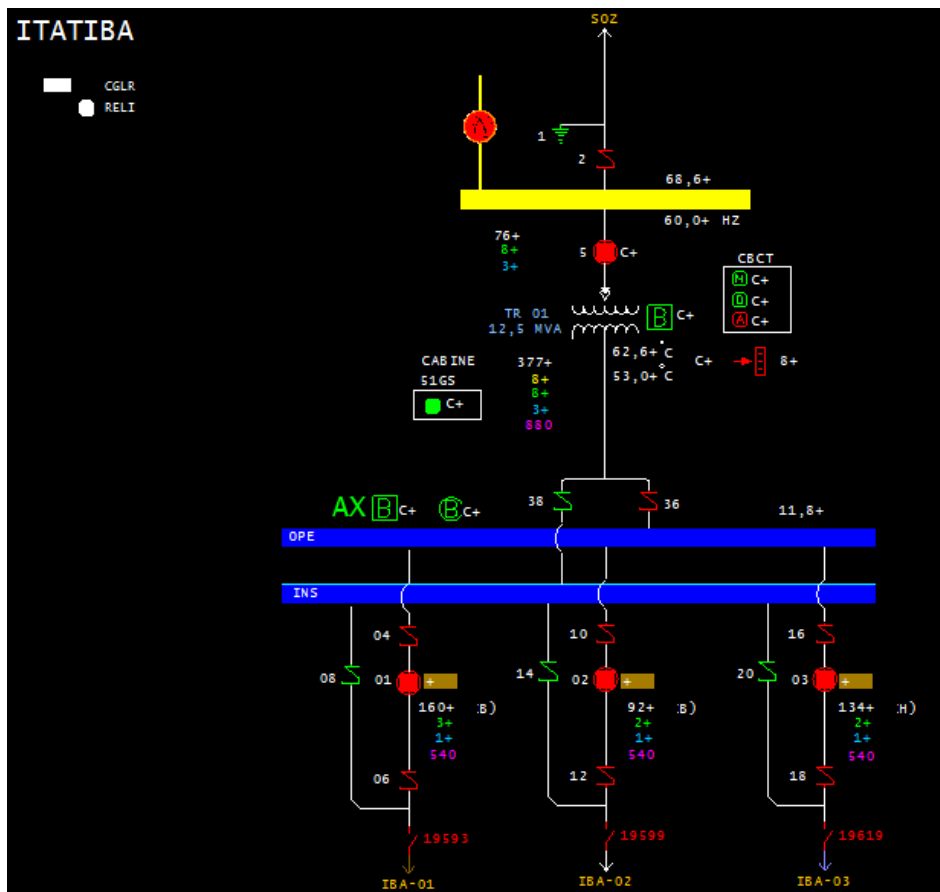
ITATIBA

CGLR
RELI

SOZ
1
2
68,6+
60,0+ HZ
76+
8+
3+
5 C+
CBCT
M C+
D C+
A C+
TR 01
12,5 MVA
B C+
62,6+ °C
53,0+ °C
C+
8+
CABINE
51GS
C+
377+
8+
8+
3+
880
AX B C+
B C+
38
36
11,8+
OPE
INS
04
10
16
08
01 +
14
02 +
20
03 +
160+
3+
1+
540
:B)
92+
2+
1+
540
:B)
134+
2+
1+
540
:H)
06
12
18
19593
19599
19619
IBA-01
IBA-02
IBA-03